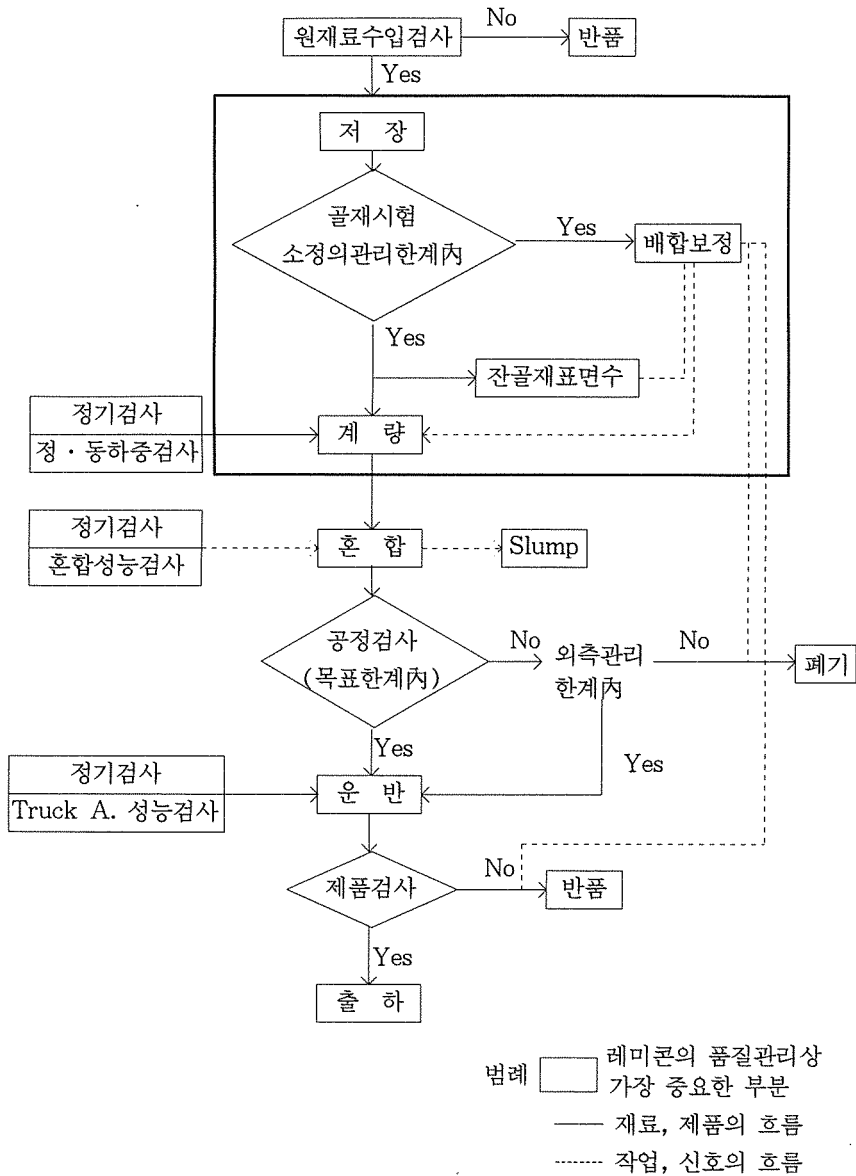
원재료수입검사
No
반품
Yes
저 장
골재시험
소정의관리한계內
Yes
배합보정
Yes
잔골재표면수
정기검사
정 · 동하중검사
계 량
정기검사
혼합성능검사
혼 합
Slump
공정검사
(목표한계內)
No
외측관리
한계內
No
폐기
Yes
Yes
정기검사
Truck A. 성능검사
운 반
제품검사
No
반품
Yes
출 하

범례 레미콘의 품질관리상 가장 중요한 부분
—— 재료, 제품의 흐름
------ 작업, 신호의 흐름